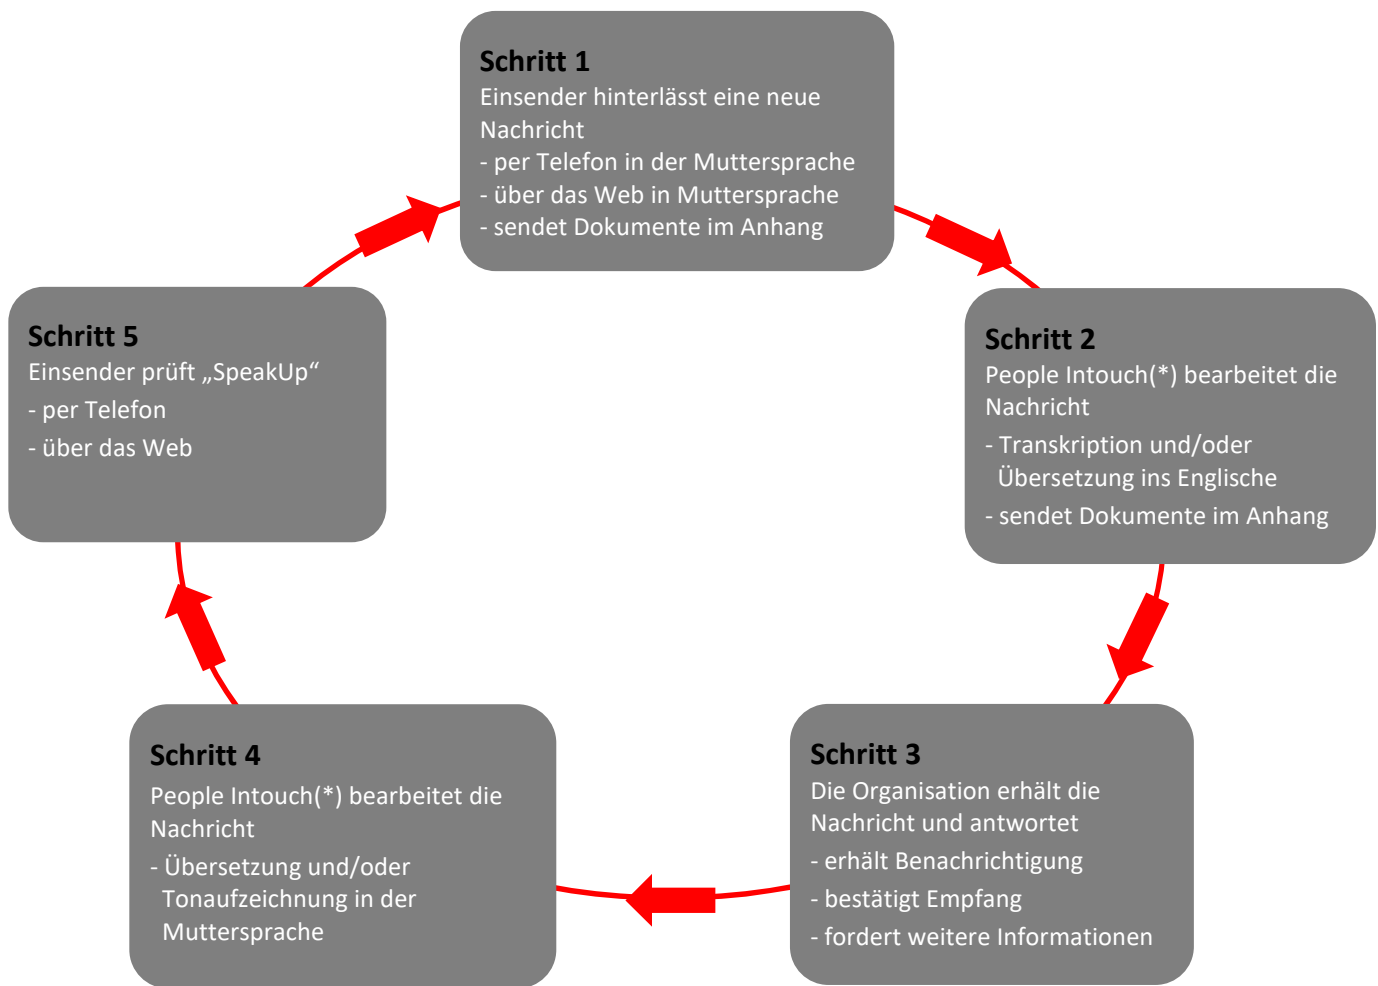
**Schritt 1**
Einsender hinterlässt eine neue Nachricht
- per Telefon in der Muttersprache
- über das Web in Muttersprache
- sendet Dokumente im Anhang

**Schritt 2**
People Intouch(*) bearbeitet die Nachricht
- Transkription und/oder Übersetzung ins Englische
- sendet Dokumente im Anhang

**Schritt 3**
Die Organisation erhält die Nachricht und antwortet
- erhält Benachrichtigung
- bestätigt Empfang
- fordert weitere Informationen

**Schritt 4**
People Intouch(*) bearbeitet die Nachricht
- Übersetzung und/oder Tonaufzeichnung in der Muttersprache

**Schritt 5**
Einsender prüft „SpeakUp“
- per Telefon
- über das Web